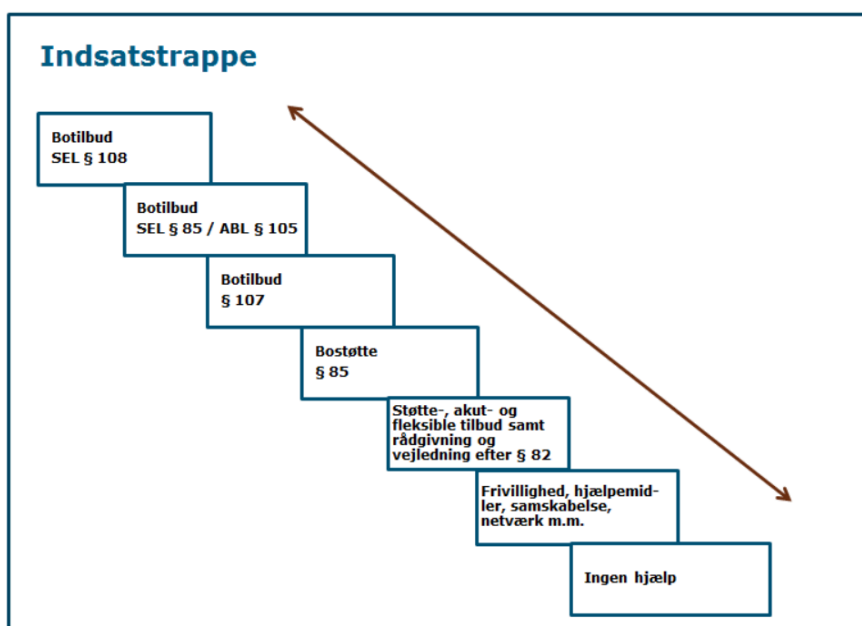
Indsatstrappe

Botilbud
SEL § 108

Botilbud
SEL § 85 / ABL § 105

Botilbud
§ 107

Bostøtte
§ 85

Støtte-, akut- og fleksible tilbud samt rådgivning og vejledning efter § 82

Frivillighed, hjælpemidler, samskabelse, netværk m.m.

Ingen hjælp